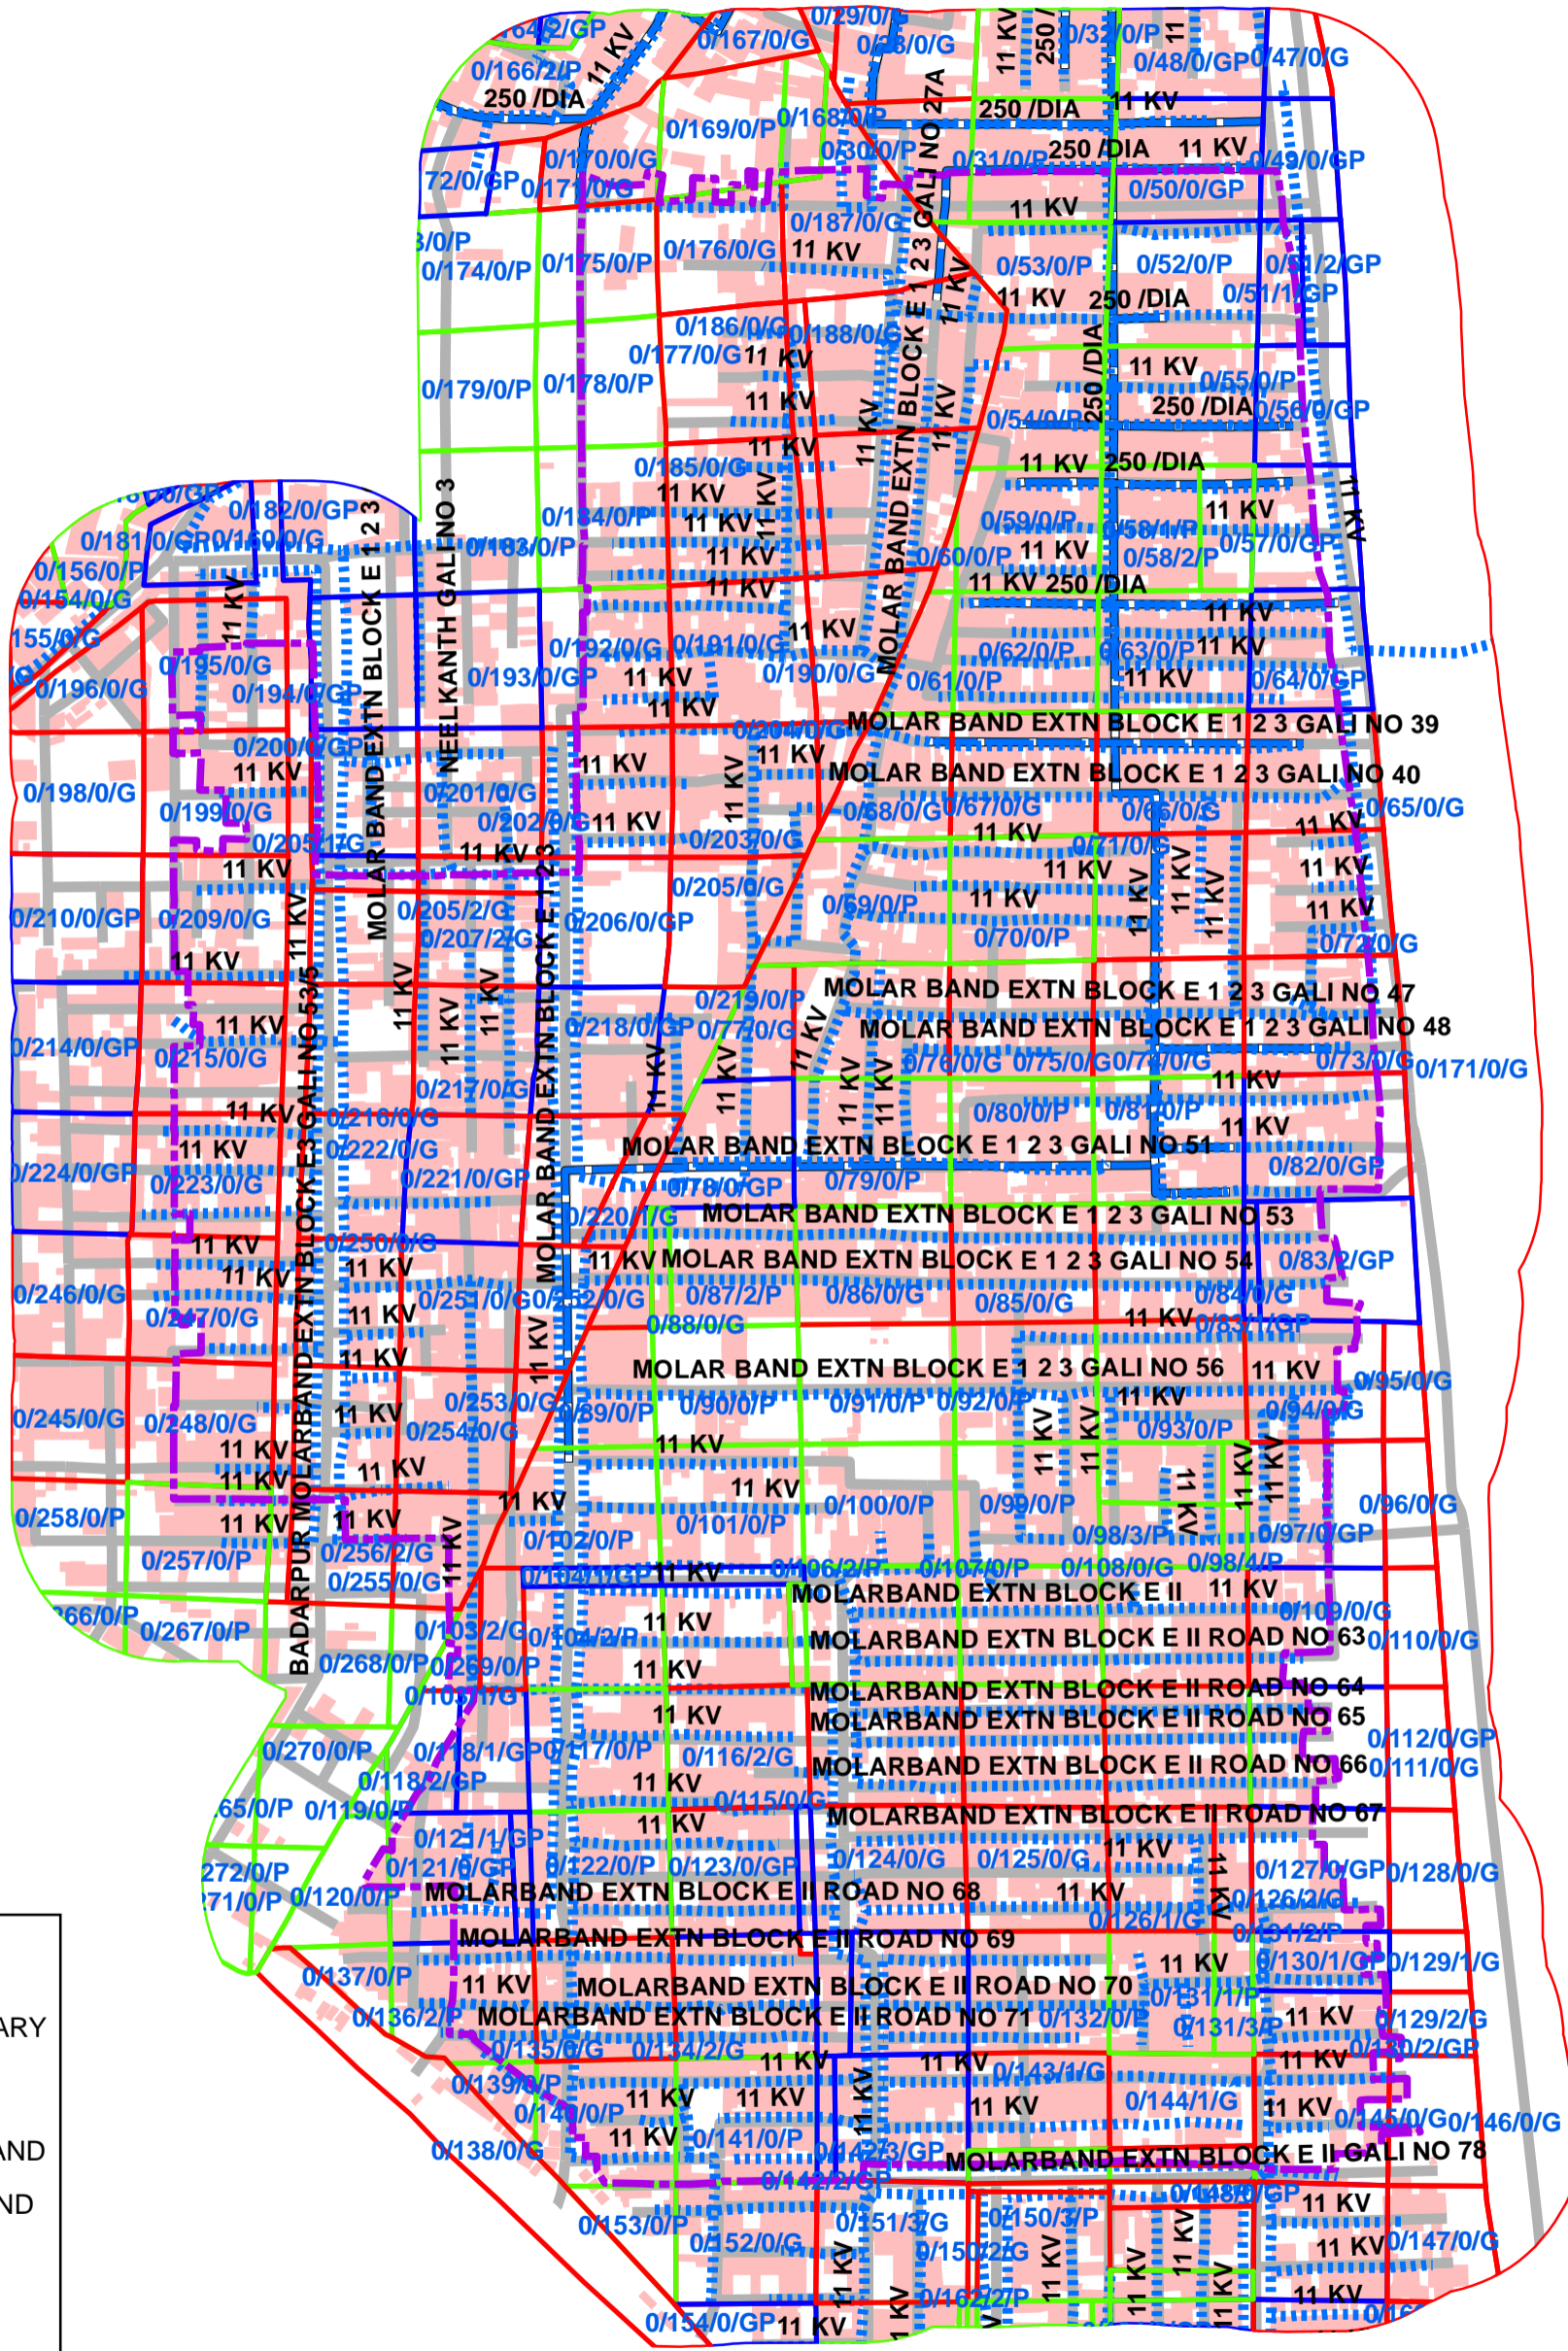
0/164/2/GP
0/167/0/G
0/29/0/P
0/28/0/G
11 KV
250 /DIA
0/32/0/P
11 KV
0/48/0/GP
0/47/0/G
0/166/2/P
11 KV
250 /DIA
0/169/0/P
0/168/0/P
GALI NO 27A
250 /DIA
11 KV
0/30/0/P
0/31/0/P
250 /DIA
11 KV
0/49/0/GP
0/172/0/GP
0/170/0/G
0/171/0/G
0/50/0/GP
0/187/0/G
11 KV
0/173/0/P
0/174/0/P
0/175/0/P
0/176/0/G
11 KV
0/53/0/P
0/52/0/P
0/51/2/GP
11 KV
250 /DIA
0/51/1/GP
0/186/0/G
0/188/0/G
0/177/0/G
11 KV
0/179/0/P
0/178/0/P
11 KV
250 /DIA
11 KV
0/55/0/P
250 /DIA
0/56/0/GP
0/54/0/P
11 KV
11 KV
0/185/0/G
11 KV
250 /DIA
11 KV
0/182/0/GP
0/184/0/P
11 KV
0/59/0/P
0/58/1/P
11 KV
0/181/0/GP
0/180/0/G
0/183/0/P
11 KV
0/60/0/P
11 KV
0/58/2/P
0/57/0/GP
11 KV
0/156/0/P
0/154/0/G
11 KV
11 KV
250 /DIA
NEELKANTH GALI NO 3
MOLAR BAND EXTN BLOCK E 1 2 3
0/155/0/G
11 KV
0/192/0/G
0/191/0/G
11 KV
11 KV
0/195/0/G
0/62/0/P
0/63/0/P
11 KV
0/196/0/G
0/194/0/GP
0/193/0/GP
11 KV
0/190/0/G
0/61/0/P
11 KV
0/64/0/GP
11 KV
0/204/0/G
MOLAR BAND EXTN BLOCK E 1 2 3 GALI NO 39
0/200/0/GP
11 KV
11 KV
11 KV
MOLAR BAND EXTN BLOCK E 1 2 3 GALI NO 40
0/198/0/G
0/201/0/G
0/68/0/G
0/67/0/G
0/66/0/G
0/65/0/G
0/199/0/G
0/202/0/G
11 KV
11 KV
11 KV
0/205/1/G
0/203/0/G
0/71/0/G
11 KV
11 KV
11 KV
11 KV
11 KV
0/205/0/G
11 KV
0/210/0/GP
0/209/0/G
0/205/2/G
0/206/0/GP
0/69/0/P
11 KV
0/207/2/G
0/70/0/P
0/72/0/G
11 KV
MOLAR BAND EXTN BLOCK E 1 2 3 GALI NO 47
0/219/0/P
11 KV
0/218/0/GP
0/77/0/G
MOLAR BAND EXTN BLOCK E 1 2 3 GALI NO 48
0/214/0/GP
0/215/0/G
GALI NO 53/5
11 KV
11 KV
0/76/0/G
0/75/0/G
0/74/0/G
0/73/0/G
0/171/0/G
0/217/0/G
11 KV
11 KV
11 KV
11 KV
0/216/0/G
0/80/0/P
0/81/0/P
11 KV
11 KV
0/222/0/G
MOLAR BAND EXTN BLOCK E 1 2 3 GALI NO 51
0/224/0/GP
0/223/0/G
0/221/0/GP
0/78/0/GP
0/79/0/P
0/82/0/GP
0/220/1/G
MOLAR BAND EXTN BLOCK E 1 2 3 GALI NO 53
11 KV
0/250/0/G
11 KV
11 KV
MOLAR BAND EXTN BLOCK E 1 2 3 GALI NO 54
0/83/2/GP
0/246/0/G
0/251/0/G
0/252/0/G
0/87/2/P
0/86/0/G
0/85/0/G
0/84/0/G
0/247/0/G
11 KV
11 KV
0/88/0/G
0/83/1/GP
11 KV
MOLAR BAND EXTN BLOCK E 1 2 3 GALI NO 56
11 KV
0/95/0/G
0/253/0/G
11 KV
0/245/0/G
0/248/0/G
11 KV
0/254/0/G
0/89/0/P
0/90/0/P
0/91/0/P
0/92/0/P
0/93/0/P
0/94/0/G
11 KV
11 KV
11 KV
11 KV
11 KV
11 KV
11 KV
0/258/0/P
11 KV
0/100/0/P
0/99/0/P
0/96/0/G
11 KV
0/102/0/P
0/101/0/P
0/98/3/P
0/97/0/GP
0/257/0/P
0/256/2/G
0/255/0/G
0/104/1/GP
11 KV
0/106/2/P
0/107/0/P
0/108/0/G
0/98/4/P
MOLARBAND EXTN BLOCK E II
11 KV
0/266/0/P
0/267/0/P
BADARPUR MOLARBAND EXTN BLOCK E3
0/103/2/G
0/104/2/P
11 KV
0/109/0/G
MOLARBAND EXTN BLOCK E II ROAD NO 63
0/110/0/G
0/268/0/P
0/269/0/P
11 KV
0/105/1/G
MOLARBAND EXTN BLOCK E II ROAD NO 64
11 KV
MOLARBAND EXTN BLOCK E II ROAD NO 65
0/270/0/P
0/118/1/GP
0/117/0/P
0/116/2/G
0/112/0/GP
MOLARBAND EXTN BLOCK E II ROAD NO 66
0/111/0/G
0/118/2/GP
11 KV
0/265/0/P
0/119/0/P
0/115/0/G
MOLARBAND EXTN BLOCK E II ROAD NO 67
11 KV
0/121/1/GP
11 KV
0/272/0/P
0/121/0/GP
0/122/0/P
0/123/0/GP
0/124/0/G
0/125/0/G
0/127/0/GP
0/128/0/G
0/271/0/P
0/120/0/P
MOLARBAND EXTN BLOCK E II ROAD NO 68
11 KV
0/126/2/G
0/126/1/G
11 KV
0/131/2/P
MOLARBAND EXTN BLOCK E II ROAD NO 69
11 KV
0/130/1/GP
0/129/1/G
0/137/0/P
11 KV
MOLARBAND EXTN BLOCK E II ROAD NO 70
0/131/1/P
0/136/2/P
MOLARBAND EXTN BLOCK E II ROAD NO 71
0/132/0/P
0/131/3/P
11 KV
0/129/2/G
0/135/0/G
0/134/2/G
11 KV
11 KV
0/143/1/G
11 KV
0/130/2/GP
0/139/0/P
11 KV
11 KV
11 KV
0/144/1/G
0/140/0/P
11 KV
11 KV
0/145/0/G
0/146/0/G
11 KV
0/141/0/P
0/142/3/GP
MOLARBAND EXTN BLOCK E II GALI NO 78
0/138/0/G
0/142/2/GP
0/148/0/GP
11 KV
0/153/0/P
0/151/3/G
0/150/3/P
0/152/0/G
0/150/2/G
11 KV
0/147/0/G
11 KV
11 KV
11 KV
11 KV
11 KV
0/162/2/P
11 KV
0/154/0/GP
11 KV
0/16
ARY
AND
ND